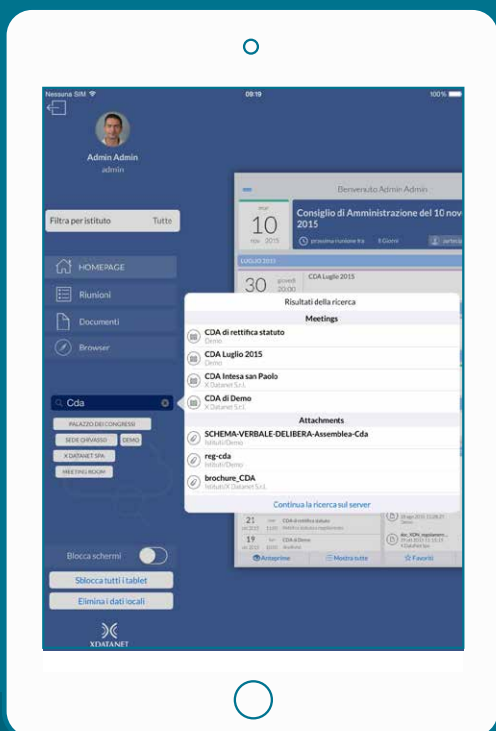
Nessuna SIM
09:19
100%

Admin Admin
admin

Filtra per istituto
Tutte

HOMEPAGE
Riunioni
Documenti
Browser

Cda

PALAZZO DEI CONGRESSI
SEDE GIRVASSO
DEMO
X DATANET SPA
MEETING ROOM

Blocca schermi
Sblocca tutti i tablet
Elimina i dati locali

XDATANET

Benvenuto Admin Admin
mar
10
nov 2015
Consiglio di Amministrazione del 10 nov 2015
prossima riunione fra
5 Giorni
LUGLIO 2015
30
giovedì
20:00
CDA Luglio 2015

Risultati della ricerca
Meetings
CDA di rettifica statuto
Demo
CDA Luglio 2015
Demo
CDA Intesa san Paolo
X Datanet S.r.l.
CDA di Demo
X Datanet S.r.l.
Attachments
SCHEMA-VERBALE-DELIBERA-Assemblea-Cda
Istituti/Demo
reg-cda
Istituti/Demo
brochure_CDA
Istituti/X Datanet S.r.l.
Continua la ricerca sul server

21
CDA di rettifica statuto
19
CDA di Demo
Anteprime
Mostra tutte
Preferiti